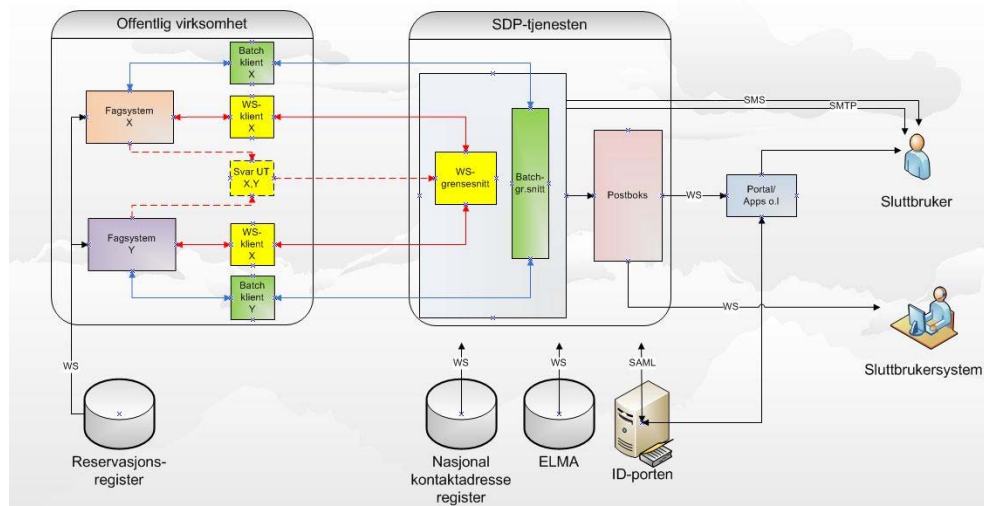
Offentlig virksomhet

Batch klient X

Fagsystem X

WS-klient X

Svar UT X,Y

Fagsystem Y

WS-klient X

Batch klient Y

SDP-tjenesten

WS-grensesnitt

Batch-gr.snitt

Postboks

SMS

SMTP

WS

Portal/ Apps o.l

Sluttbruker

WS

Sluttbrukersystem

WS

Reservasjons-register

WS

Nasjonal kontaktadresse register

WS

ELMA

SAML

ID-porten